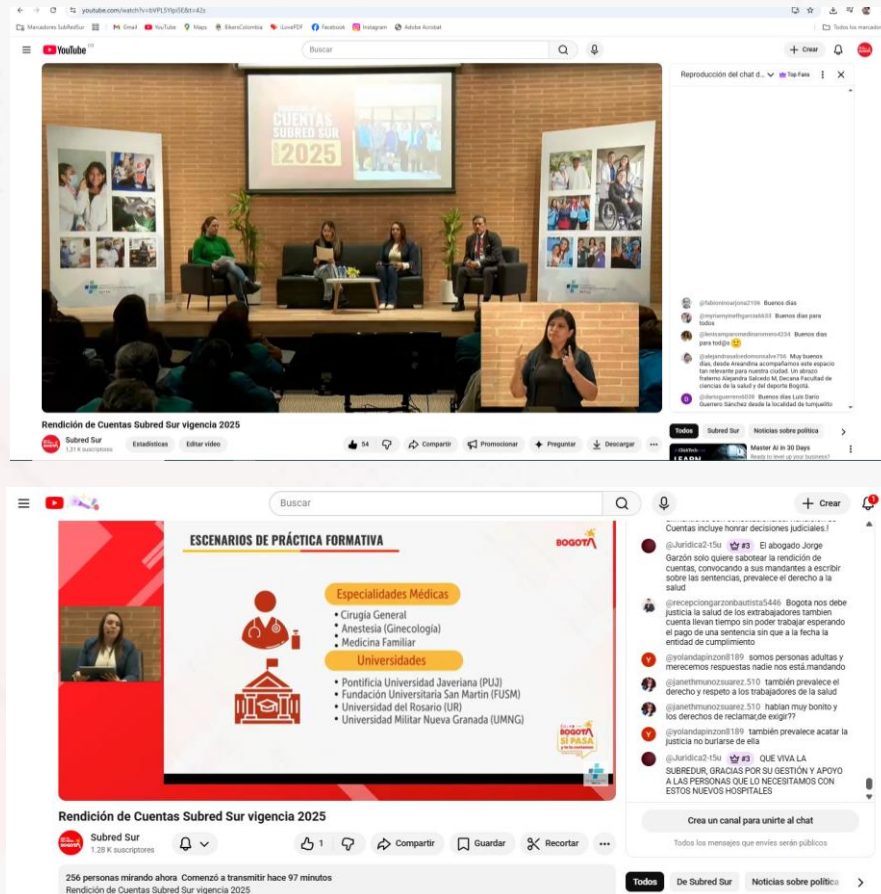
youtube.com/watch?v=bVPL5Yfpi5E&t=42s

Marcadores SubRedSur | Gmail | YouTube | Maps | BikersColombia | iLovePDF | Facebook | Instagram | Adobe Acrobat | Todos los marcadores

YouTube CO

Buscar

+ Crear

Reproducción del chat d... Top Fans

CUENTAS SUBRED SUR 2025

@fabiovinoarjona2106 Buenos dias

@myriamymethgarcia6633 Buenos dias para todos

@leonsamparomedinaromero4234 Buenos dias para tod@s 🙂

@alejandrasalcedomorrulav756 Muy buenos días, desde Areandina acompañamos este espacio tan relevante para nuestra ciudad. Un abrazo fraterno Alejandra Salcedo M, Decana Facultad de ciencias de la salud y del deporte Bogotá.

@darioguerrero6008 Buenos dias Luis Dario Guerrero Sánchez desde la localidad de tunjuelito

Rendición de Cuentas Subred Sur vigencia 2025

Subred Sur
1,31 K suscriptores

Estadísticas | Editar vídeo

54 | Compartir | Promocionar | Preguntar | Descargar

Todos | Subred Sur | Noticias sobre política

Master AI in 30 Days
Ready to level up your business?

Buscar

+ Crear

ESCENARIOS DE PRÁCTICA FORMATIVA

BOGOTÁ

Especialidades Médicas
• Cirugía General
• Anestesia (Ginecología)
• Medicina Familiar

Universidades
• Pontificia Universidad Javeriana (PUJ)
• Fundación Universitaria San Martin (FUSM)
• Universidad del Rosario (UR)
• Universidad Militar Nueva Granada (UMNG)

BOGOTÁ SÍ PASA

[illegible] Cuentas incluye honrar decisiones judiciales.!

@Juridica2-t5u #3 El abogado Jorge Garzón solo quiere sabotear la rendición de cuentas, convocando a sus mandantes a escribir sobre las sentencias, prevalece el derecho a la salud

@recepciongarzonbautista5446 Bogota nos debe justicia la salud de los extrabajadores tambien cuenta llevan tiempo sin poder trabajar esperando el pago de una sentencia sin que a la fecha la entidad de cumplimiento

@yolandapinzon8189 somos personas adultas y merecemos respuestas nadie nos está.mandando

@janethmunozsuarez.510 también prevalece el derecho y respeto a los trabajadores de la salud

@janethmunozsuarez.510 hablan muy bonito y los derechos de reclamar,de exigir??

@yolandapinzon8189 también prevalece acatar la justicia no burlarse de ella

@Juridica2-t5u #3 QUE VIVA LA SUBREDUR, GRACIAS POR SU GESTIÓN Y APOYO A LAS PERSONAS QUE LO NECESITAMOS CON ESTOS NUEVOS HOSPITALES

Crea un canal para unirte al chat
Todos los mensajes que envíes serán públicos

Rendición de Cuentas Subred Sur vigencia 2025

Subred Sur
1.28 K suscriptores

1 | Compartir | Guardar | Recortar

256 personas mirando ahora Comenzó a transmitir hace 97 minutos
Rendición de Cuentas Subred Sur vigencia 2025

Todos | De Subred Sur | Noticias sobre política